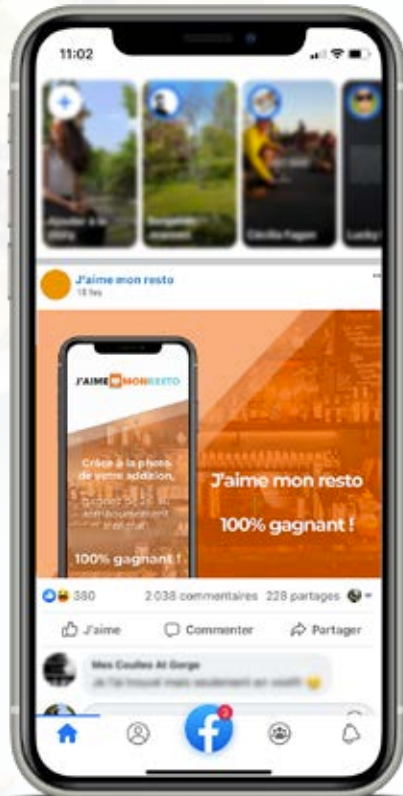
11:02

Ajouter à la story

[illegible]

Cécilia Fagon

Lucky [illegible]

J'aime mon resto
18 fév.

J'AIME MON RESTO

Grâce à la photo de votre addition, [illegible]

100% gagnant !

J'aime mon resto

100% gagnant !

380

2 038 commentaires 228 partages

J'aime

Commenter

Partager

Mes Coulles At Gorge

Je l'ai trouvé mais seulement en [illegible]

2